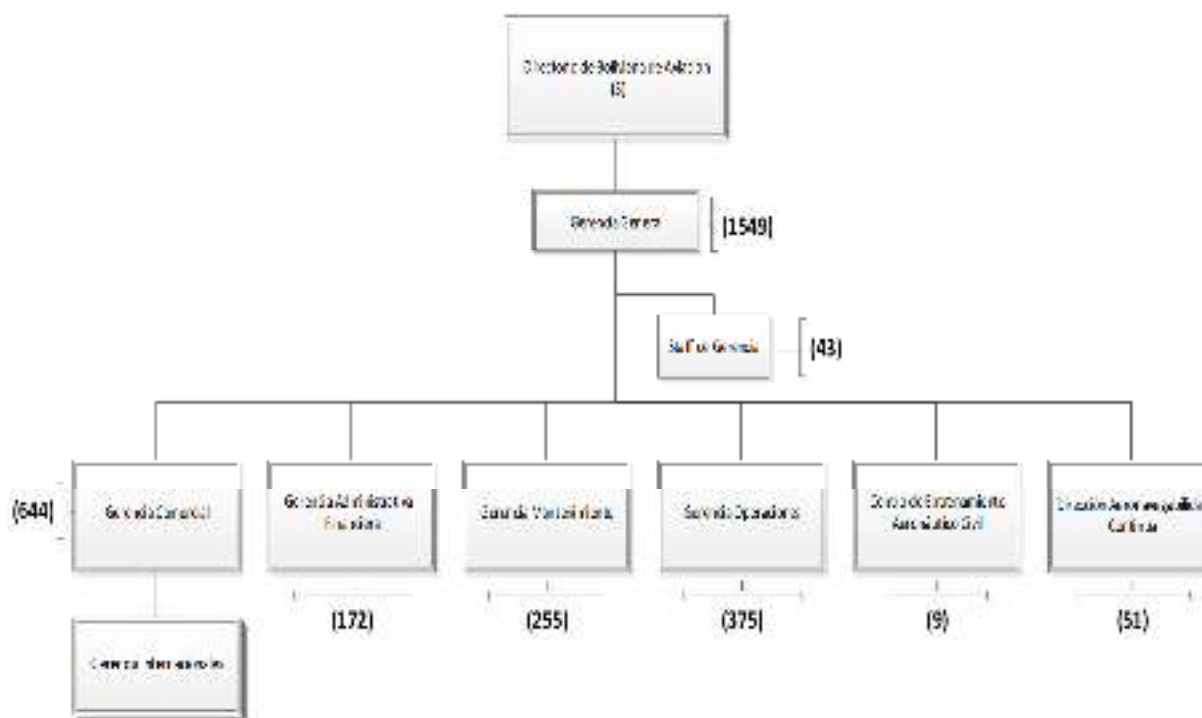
Directorio de Boliviana de Aviación (6)

Gerencia General

(1549)

Staff de Gerencia

(43)

(644)

Gerencia Comercial

Gerencia Administrativa Financiera

Gerencia Mantenimiento

Gerencia Operaciones

Centro de Entrenamiento Aeronáutico Civil

Dirección Aeronavegabilidad Continua

(172)

(255)

(375)

(9)

(51)

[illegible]